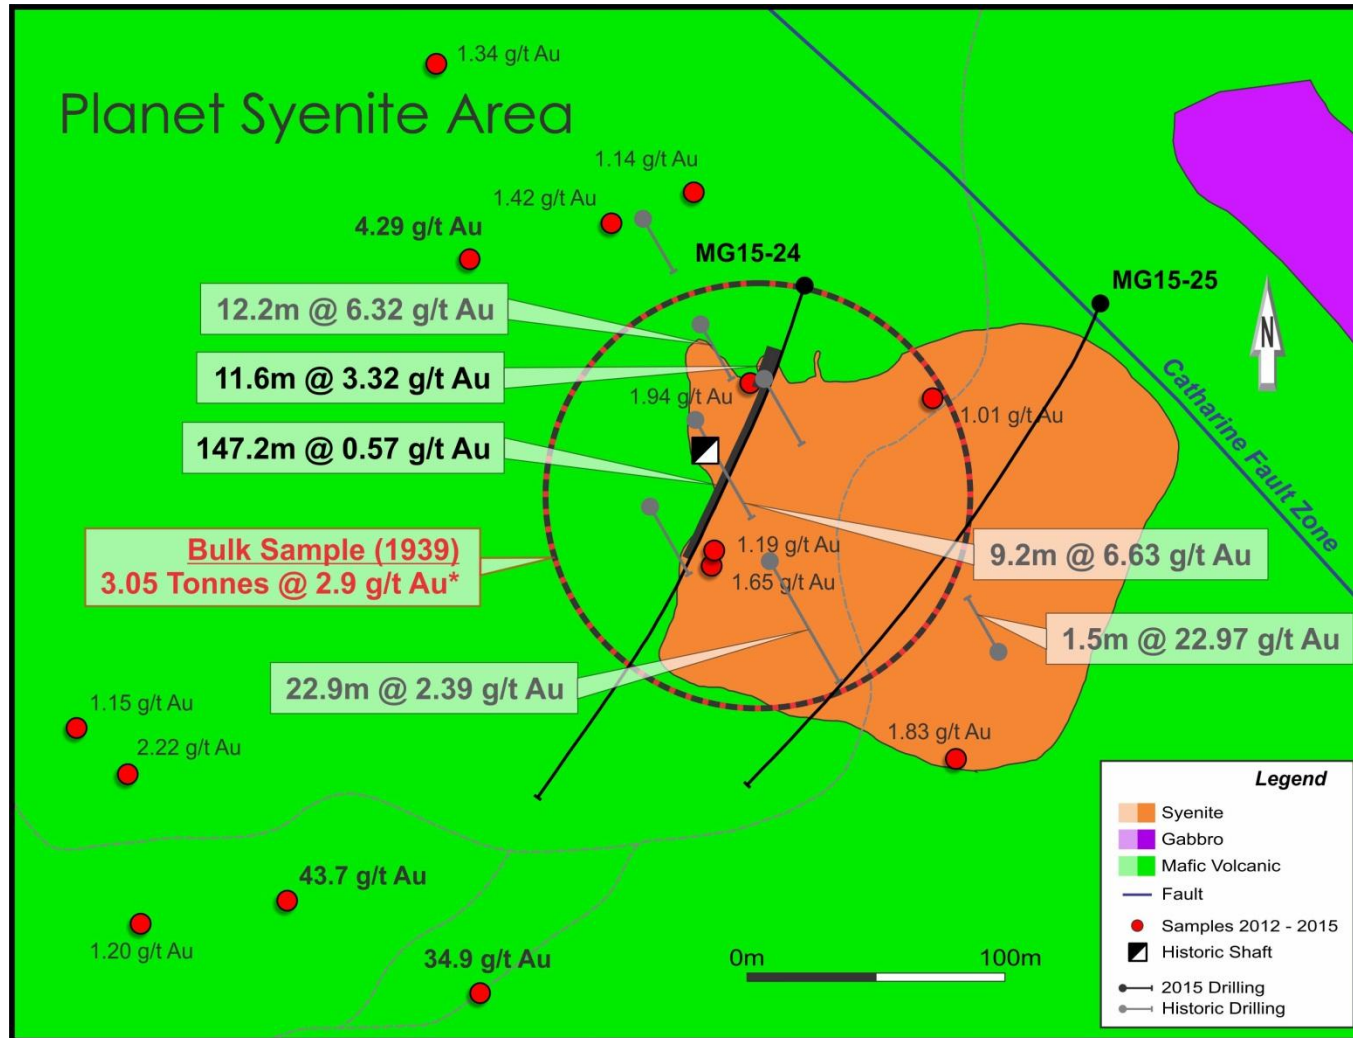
1.34 g/t Au

Planet Syenite Area

1.14 g/t Au
1.42 g/t Au
4.29 g/t Au

MG15-24
MG15-25

12.2m @ 6.32 g/t Au
11.6m @ 3.32 g/t Au
147.2m @ 0.57 g/t Au

1.94 g/t Au
1.01 g/t Au

N

Catharine Fault Zone

Bulk Sample (1939)
3.05 Tonnes @ 2.9 g/t Au*

1.19 g/t Au
1.65 g/t Au

9.2m @ 6.63 g/t Au
1.5m @ 22.97 g/t Au
22.9m @ 2.39 g/t Au

1.15 g/t Au
2.22 g/t Au
1.83 g/t Au

43.7 g/t Au
1.20 g/t Au
34.9 g/t Au

0m
100m

Legend
Syenite
Gabbro
Mafic Volcanic
Fault
Samples 2012 - 2015
Historic Shaft
2015 Drilling
Historic Drilling